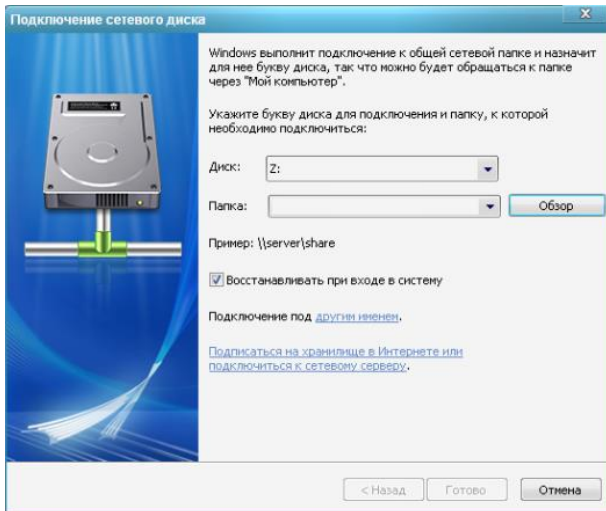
Подключение сетевого диска

Windows выполнит подключение к общей сетевой папке и назначит для нее букву диска, так что можно будет обращаться к папке через "Мой компьютер".

Укажите букву диска для подключения и папку, к которой необходимо подключиться:

Диск: Z:

Папка:

Обзор

Пример: \\server\share

Восстанавливать при входе в систему

Подключение под другим именем.

Подписаться на хранилище в Интернете или подключиться к сетевому серверу.

< Назад

Готово

Отмена